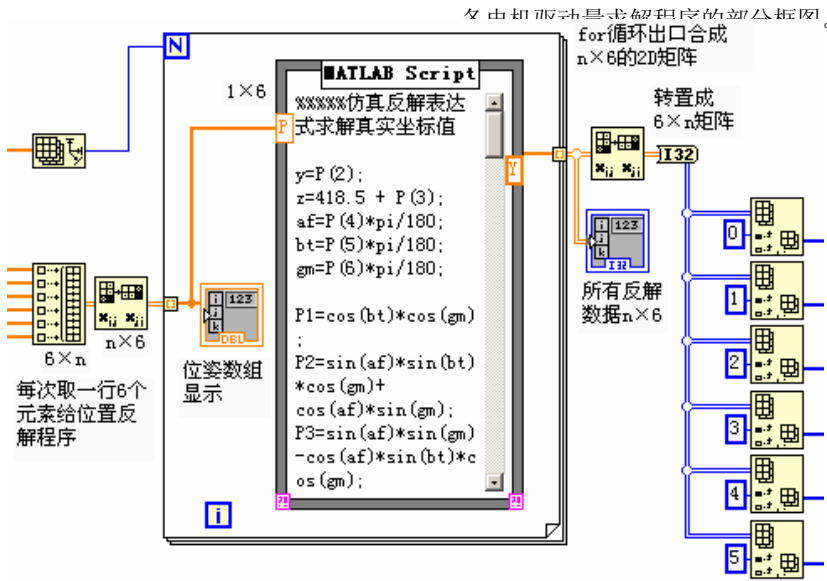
各电机驱动量求解程序的部分框图。

N

for循环出口合成 n×6的2D矩阵

1×6

MATLAB Script

%%%%%仿真反解表达式求解真实坐标值

y=P(2);
z=418.5 + P(3);
af=P(4)*pi/180;
bt=P(5)*pi/180;
gm=P(6)*pi/180;

P1=cos(bt)*cos(gm);
P2=sin(af)*sin(bt)*cos(gm)+cos(af)*sin(gm);
P3=sin(af)*sin(gm)-cos(af)*sin(bt)*cos(gm);

P

Y

转置成 6×n矩阵

I32

所有反解数据n×6

6×n

n×6

每次取一行6个元素给位置反解程序

位姿数组显示

123

DBL

I32

i

0

1

2

3

4

5